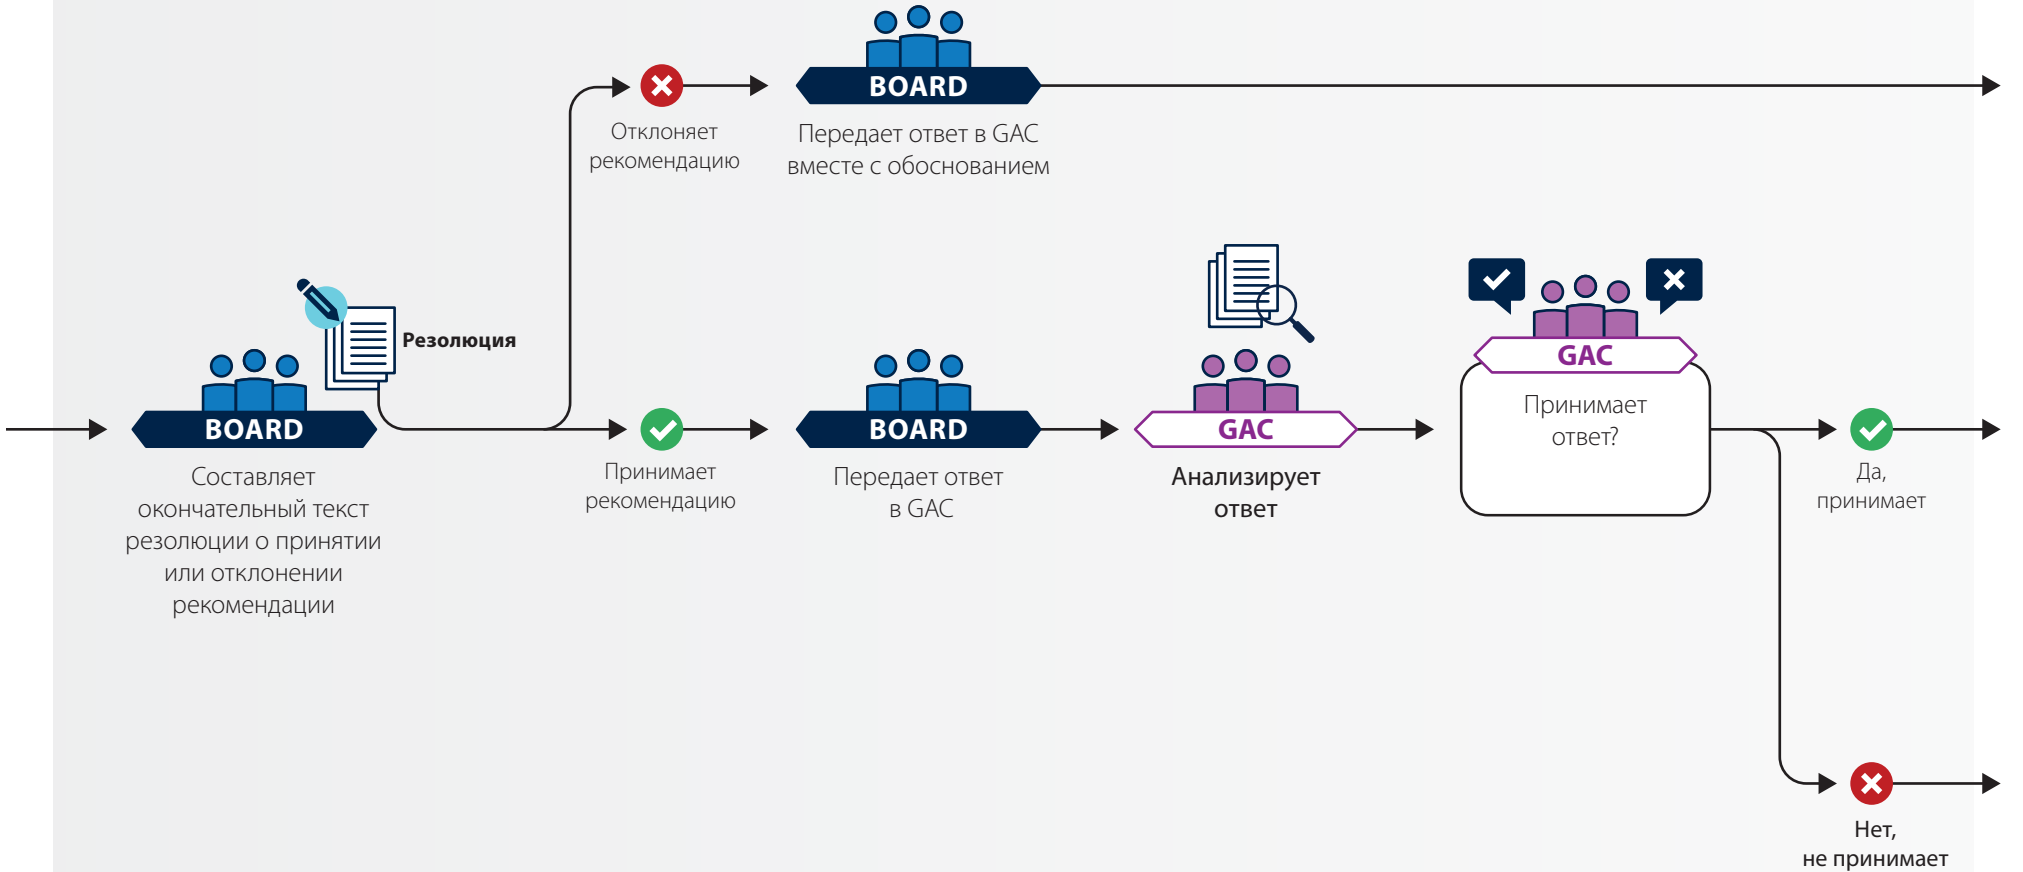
BOARD

Отклоняет рекомендацию

Передает ответ в GAC вместе с обоснованием

Резолюция

BOARD

Составляет окончательный текст резолюции о принятии или отклонении рекомендации

Принимает рекомендацию

BOARD

Передает ответ в GAC

GAC

Анализирует ответ

GAC

Принимает ответ?

Да, принимает

Нет, не принимает